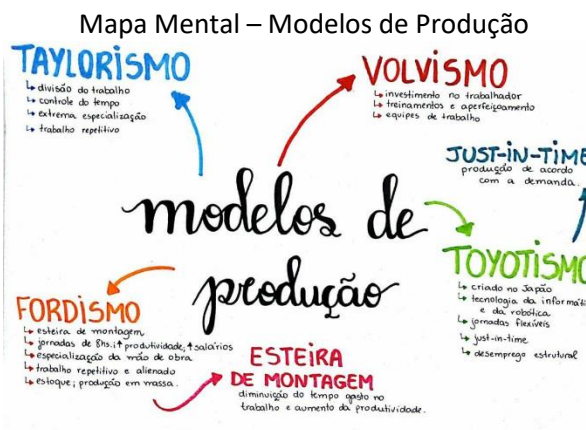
Mapa Mental – Modelos de Produção

TAYLORISMO
↳ divisão do trabalho
↳ controle do tempo
↳ extrema especialização
↳ trabalho repetitivo

VOLVISMO
↳ investimento no trabalhador
↳ treinamentos e aperfeiçoamento
↳ equipes de trabalho

JUST-IN-TIME
produção de acordo com a demanda.

modelos de produção

TOYOTISMO
↳ criado no Japão
↳ tecnologia da informática e da robótica
↳ jornadas flexíveis
↳ just-in-time
↳ desemprego estrutural

FORDISMO
↳ esteira de montagem
↳ jornadas de 8hs.; ↑ produtividade, ↑ salários
↳ especialização da mão de obra
↳ trabalho repetitivo e alienado
↳ estoque; produção em massa.

ESTEIRA DE MONTAGEM
diminuição do tempo gasto no trabalho e aumento da produtividade.